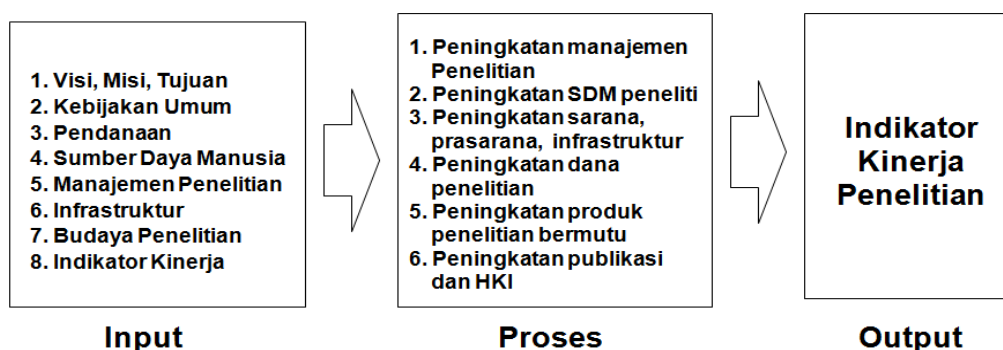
1. Visi, Misi, Tujuan
2. Kebijakan Umum
3. Pendanaan
4. Sumber Daya Manusia
5. Manajemen Penelitian
6. Infrastruktur
7. Budaya Penelitian
8. Indikator Kinerja

Input

1. Peningkatan manajemen Penelitian
2. Peningkatan SDM peneliti
3. Peningkatan sarana, prasarana, infrastruktur
4. Peningkatan dana penelitian
5. Peningkatan produk penelitian bermutu
6. Peningkatan publikasi dan HKI

Proses

Indikator Kinerja Penelitian

Output